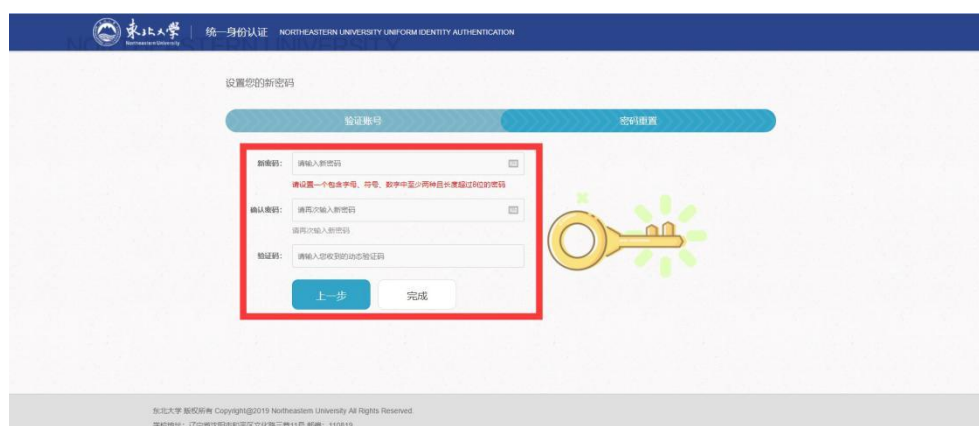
東北大學
Northeastern University
统一身份认证 NORTHEASTERN UNIVERSITY UNIFORM IDENTITY AUTHENTICATION

设置您的新密码

验证账号
密码重置

新密码： 请输入新密码
请设置一个包含字母、符号、数字中至少两种且长度超过8位的密码

确认密码： 请再次输入新密码
请再次输入新密码

验证码： 请输入您收到的动态验证码

上一步
完成

东北大学 版权所有 Copyright@2019 Northeastern University All Rights Reserved.
学校地址：辽宁省沈阳市和平区文化路三巷11号 邮编：110819